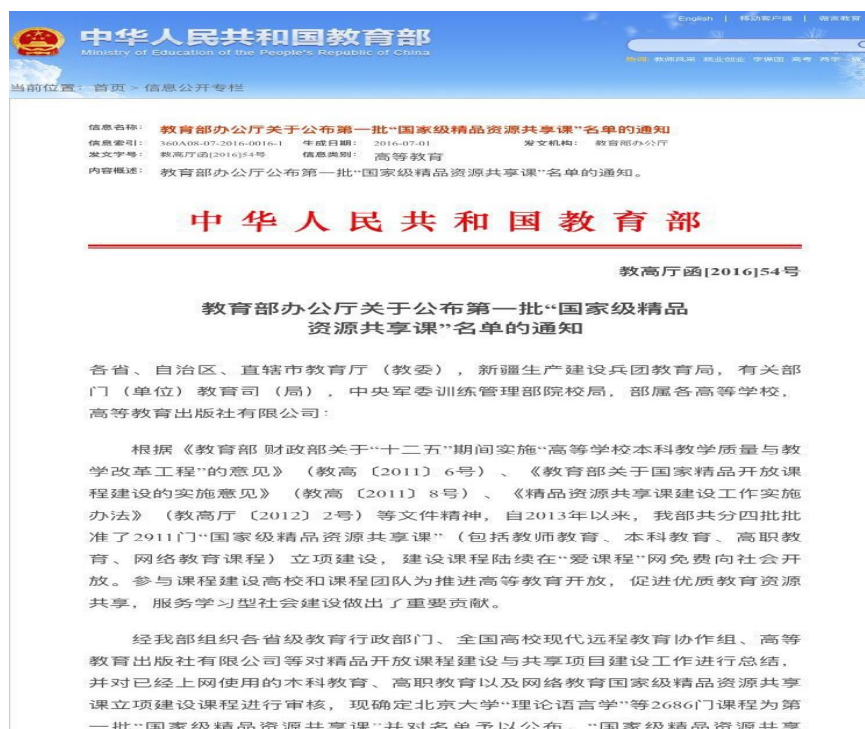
中华人民共和国教育部
Ministry of Education of the People's Republic of China

English | 移动客户端 | 省言教育

热词: 教师风采 就业创业 学课团 高考 两学

当前位置: 首页 > 信息公开专栏

信息名称: 教育部办公厅关于公布第一批"国家级精品资源共享课"名单的通知
信息索引: 360A08-07-2016-0016-1 生成日期: 2016-07-01 发文机构: 教育部办公厅
发文字号: 教高厅函[2016]54号 信息类别: 高等教育
内容概述: 教育部办公厅公布第一批"国家级精品资源共享课"名单的通知。

中华人民共和国教育部

教高厅函[2016]54号

教育部办公厅关于公布第一批"国家级精品资源共享课"名单的通知

各省、自治区、直辖市教育厅（教委），新疆生产建设兵团教育局，有关部门（单位）教育司（局），中央军委训练管理部院校局，部属各高等学校，高等教育出版社有限公司：

根据《教育部 财政部关于"十二五"期间实施"高等学校本科教学质量与教学改革工程"的意见》（教高〔2011〕6号）、《教育部关于国家精品开放课程建设的实施意见》（教高〔2011〕8号）、《精品资源共享课建设工作实施办法》（教高厅〔2012〕2号）等文件精神，自2013年以来，我部共分四批批准了2911门"国家级精品资源共享课"（包括教师教育、本科教育、高职教育、网络教育课程）立项建设，建设课程陆续在"爱课程"网免费向社会开放。参与课程建设高校和课程团队为推进高等教育开放，促进优质教育资源共享，服务学习型社会建设做出了重要贡献。

经我部组织各省级教育行政部门、全国高校现代远程教育协作组、高等教育出版社有限公司等对精品开放课程建设与共享项目建设工作进行总结，并对已经上网使用的本科教育、高职教育以及网络教育国家级精品资源共享课立项建设课程进行审核，现确定北京大学"理论语言学"等2686门课程为第一批"国家级精品资源共享课"并对名单予以公布。"国家级精品资源共享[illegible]